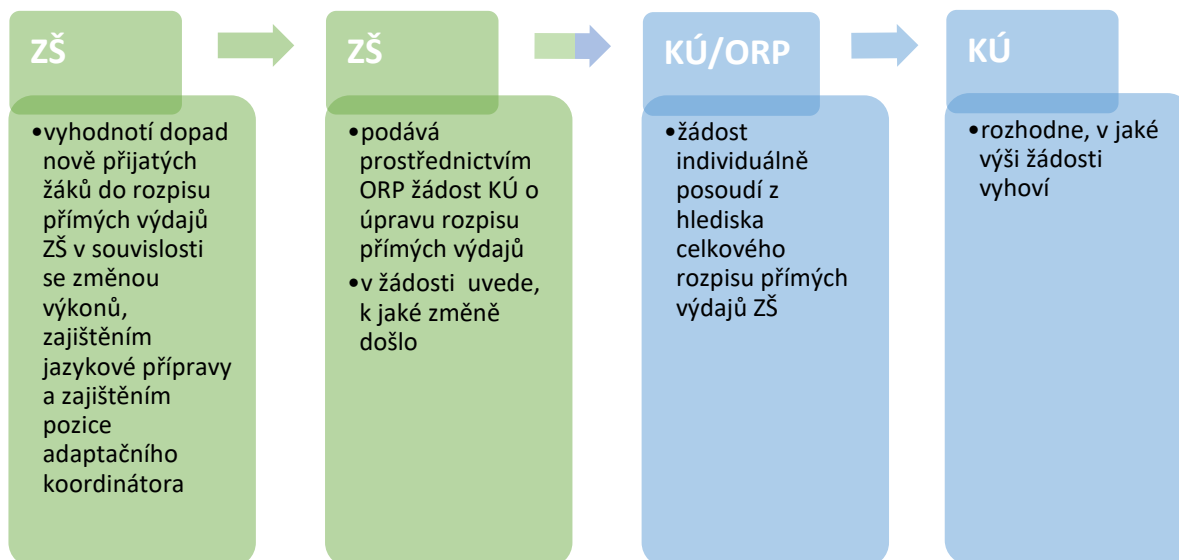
ZŠ

• vyhodnotí dopad nově přijatých žáků do rozpisu přímých výdajů ZŠ v souvislosti se změnou výkonů, zajištěním jazykové přípravy a zajištěním pozice adaptačního koordinátora

ZŠ

• podává prostřednictvím ORP žádost KÚ o úpravu rozpisu přímých výdajů
• v žádosti uvede, k jaké změně došlo

KÚ/ORP

• žádost individuálně posoudí z hlediska celkového rozpisu přímých výdajů ZŠ

KÚ

• rozhodne, v jaké výši žádosti vyhoví